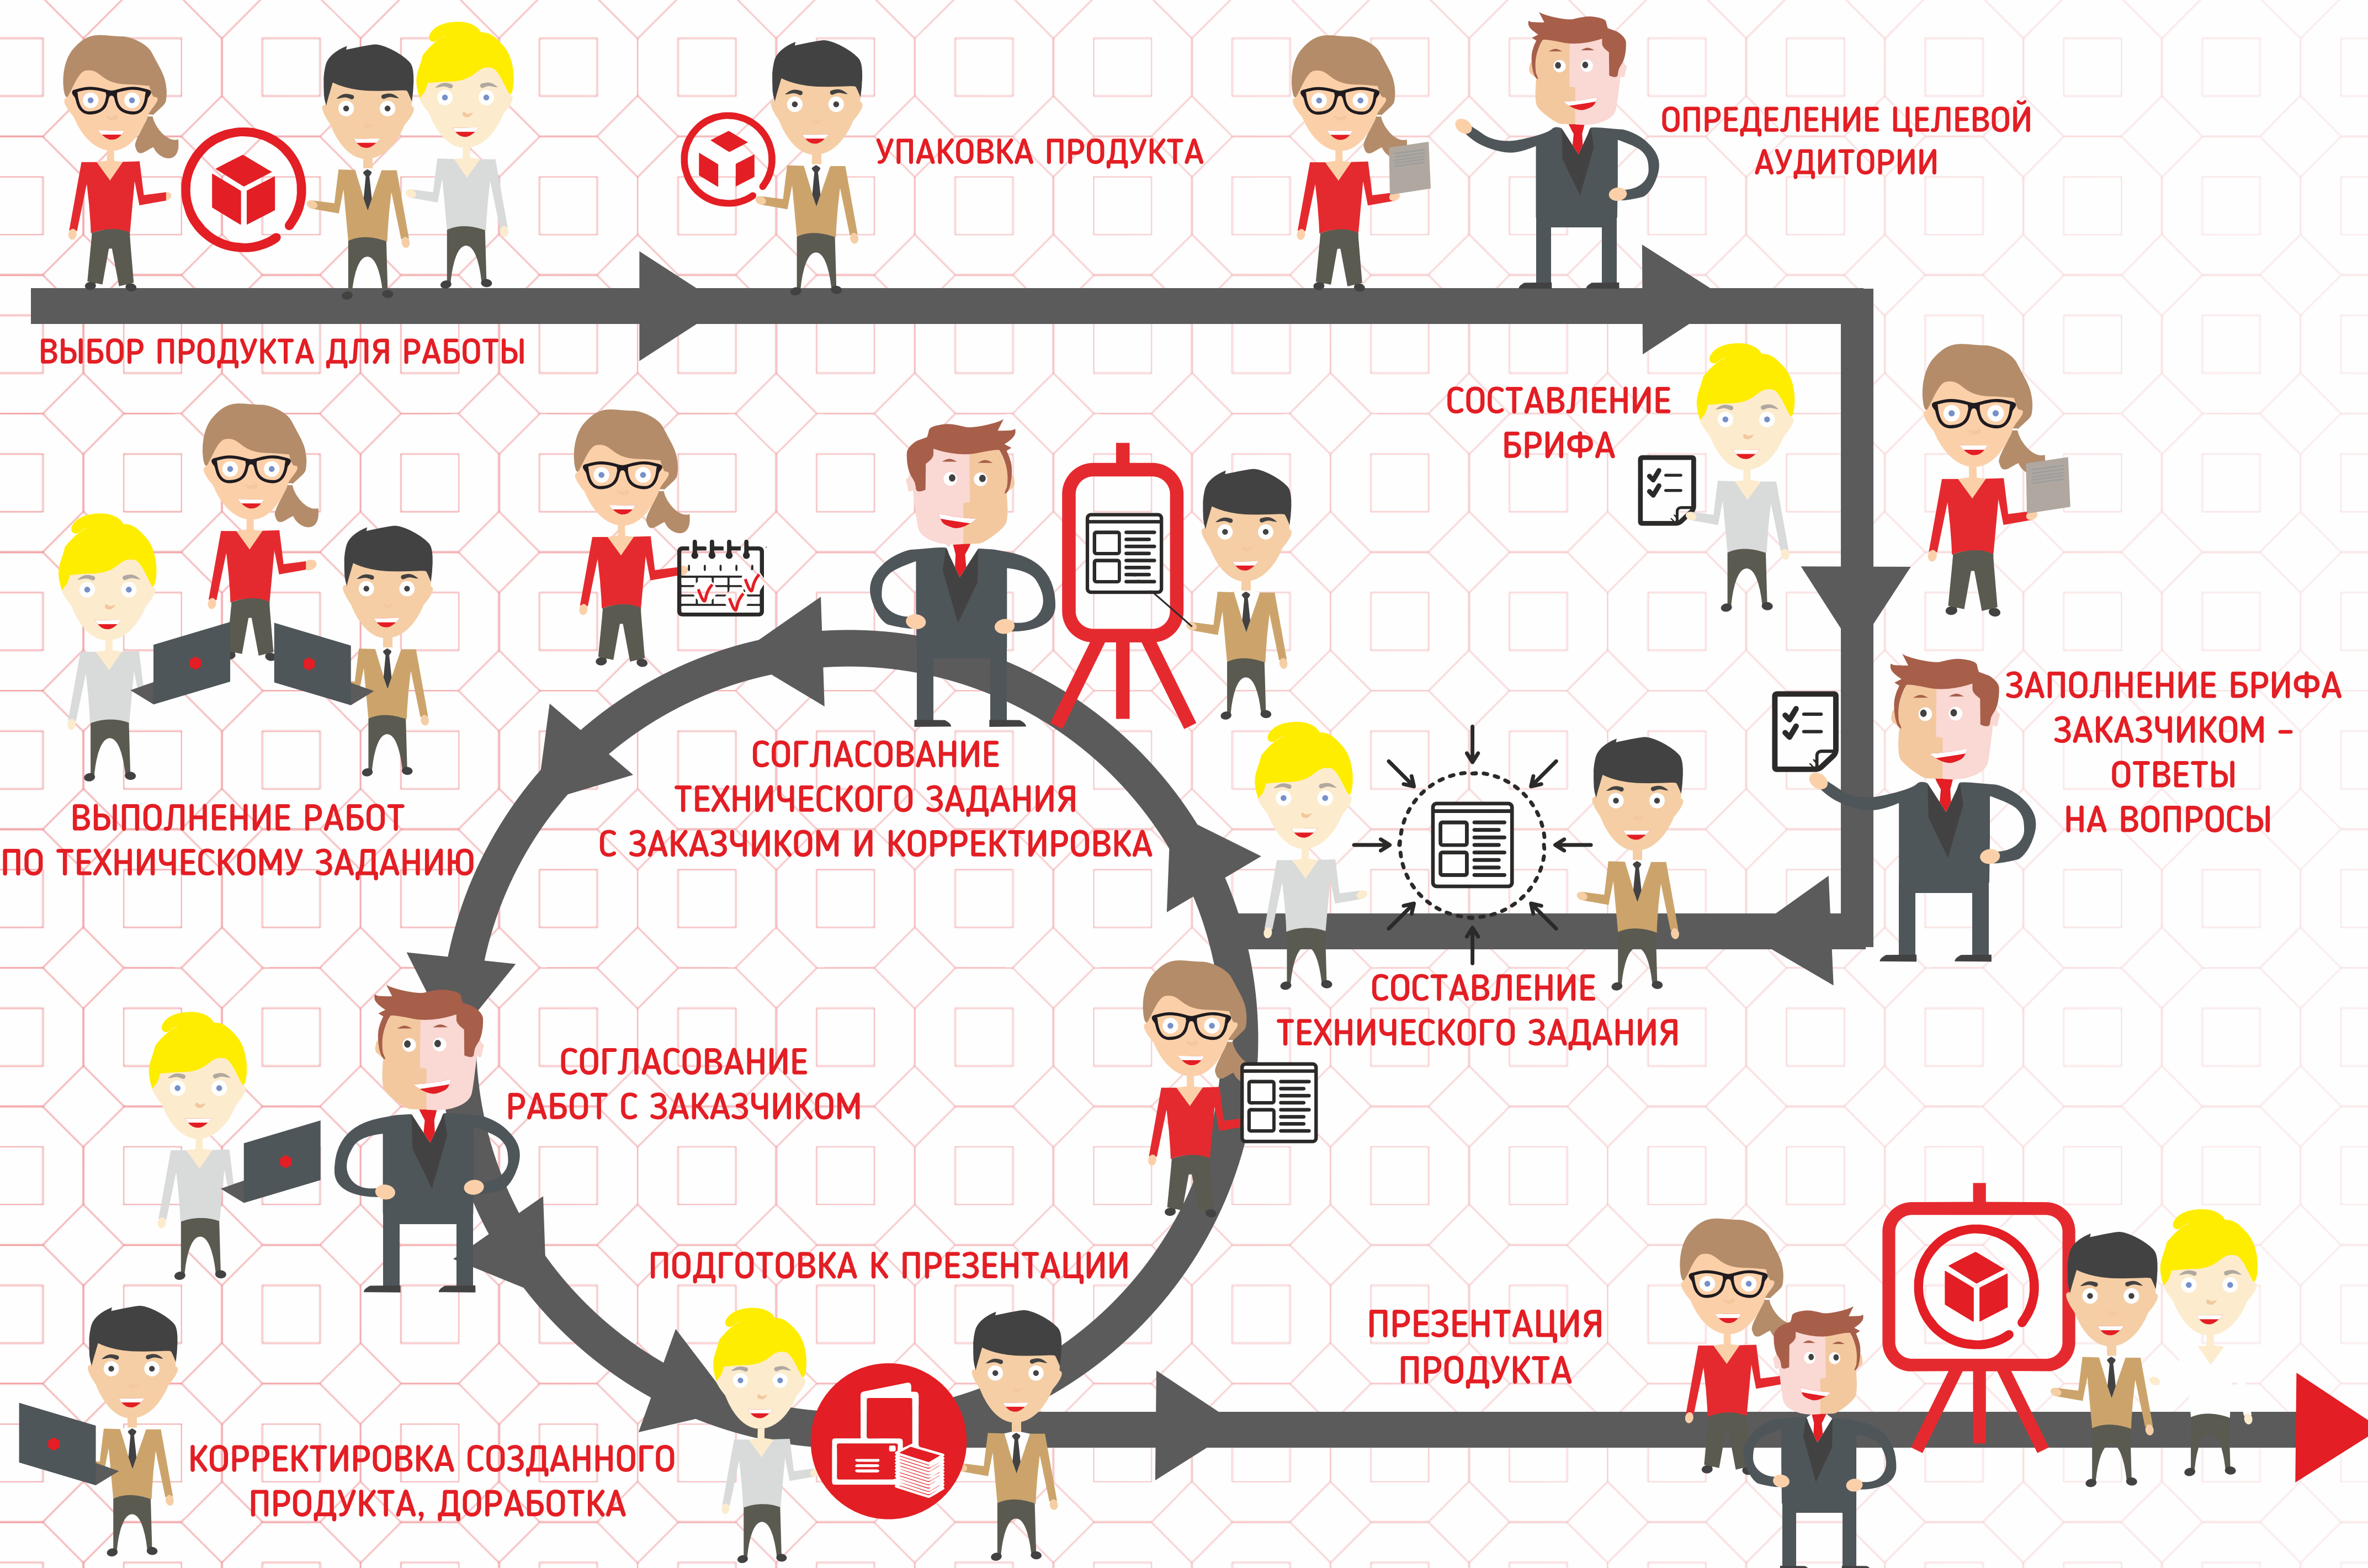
УПАКОВКА ПРОДУКТА

ОПРЕДЕЛЕНИЕ ЦЕЛЕВОЙ АУДИТОРИИ

ВЫБОР ПРОДУКТА ДЛЯ РАБОТЫ

СОСТАВЛЕНИЕ БРИФА

ЗАПОЛНЕНИЕ БРИФА ЗАКАЗЧИКОМ – ОТВЕТЫ НА ВОПРОСЫ

СОГЛАСОВАНИЕ ТЕХНИЧЕСКОГО ЗАДАНИЯ С ЗАКАЗЧИКОМ И КОРРЕКТИРОВКА

ВЫПОЛНЕНИЕ РАБОТ ПО ТЕХНИЧЕСКОМУ ЗАДАНИЮ

СОСТАВЛЕНИЕ ТЕХНИЧЕСКОГО ЗАДАНИЯ

СОГЛАСОВАНИЕ РАБОТ С ЗАКАЗЧИКОМ

ПОДГОТОВКА К ПРЕЗЕНТАЦИИ

ПРЕЗЕНТАЦИЯ ПРОДУКТА

КОРРЕКТИРОВКА СОЗДАННОГО ПРОДУКТА, ДОРАБОТКА